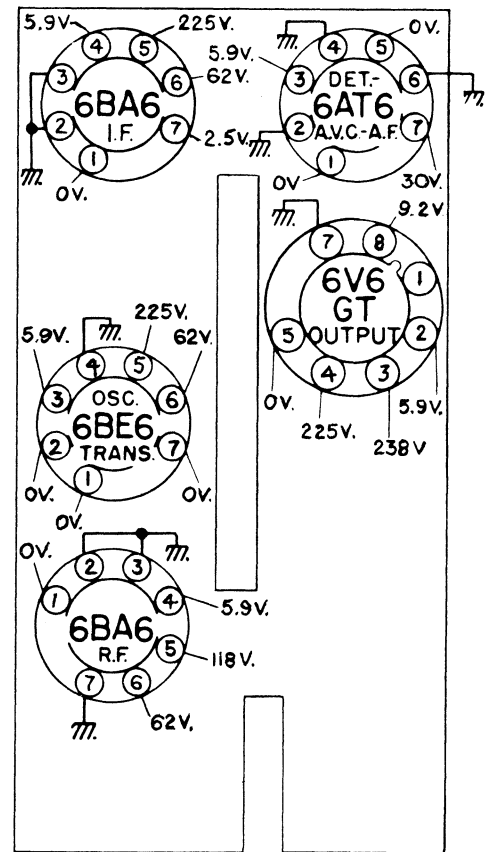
5.9V. 4 5 225V.
3 6 62V.
6BA6
I.F.
2 7 2.5V.
1
OV.

5.9V. 4 5 OV.
3 6
DET.-
6AT6
A.V.C-A.F.
2 7
OV 1 30V.

7 8 9.2V.
6V6
GT
OUTPUT
1
5 2
OV. 4 3 5.9V.
225V. 238V

225V.
5.9V. 4 5 62V.
3 6
OSC.
6BE6
TRANS.
2 7
OV. 1 OV.
OV.

OV. 2 3
1 4 5.9V.
6BA6
R.F.
5 118V.
7 6
62V.